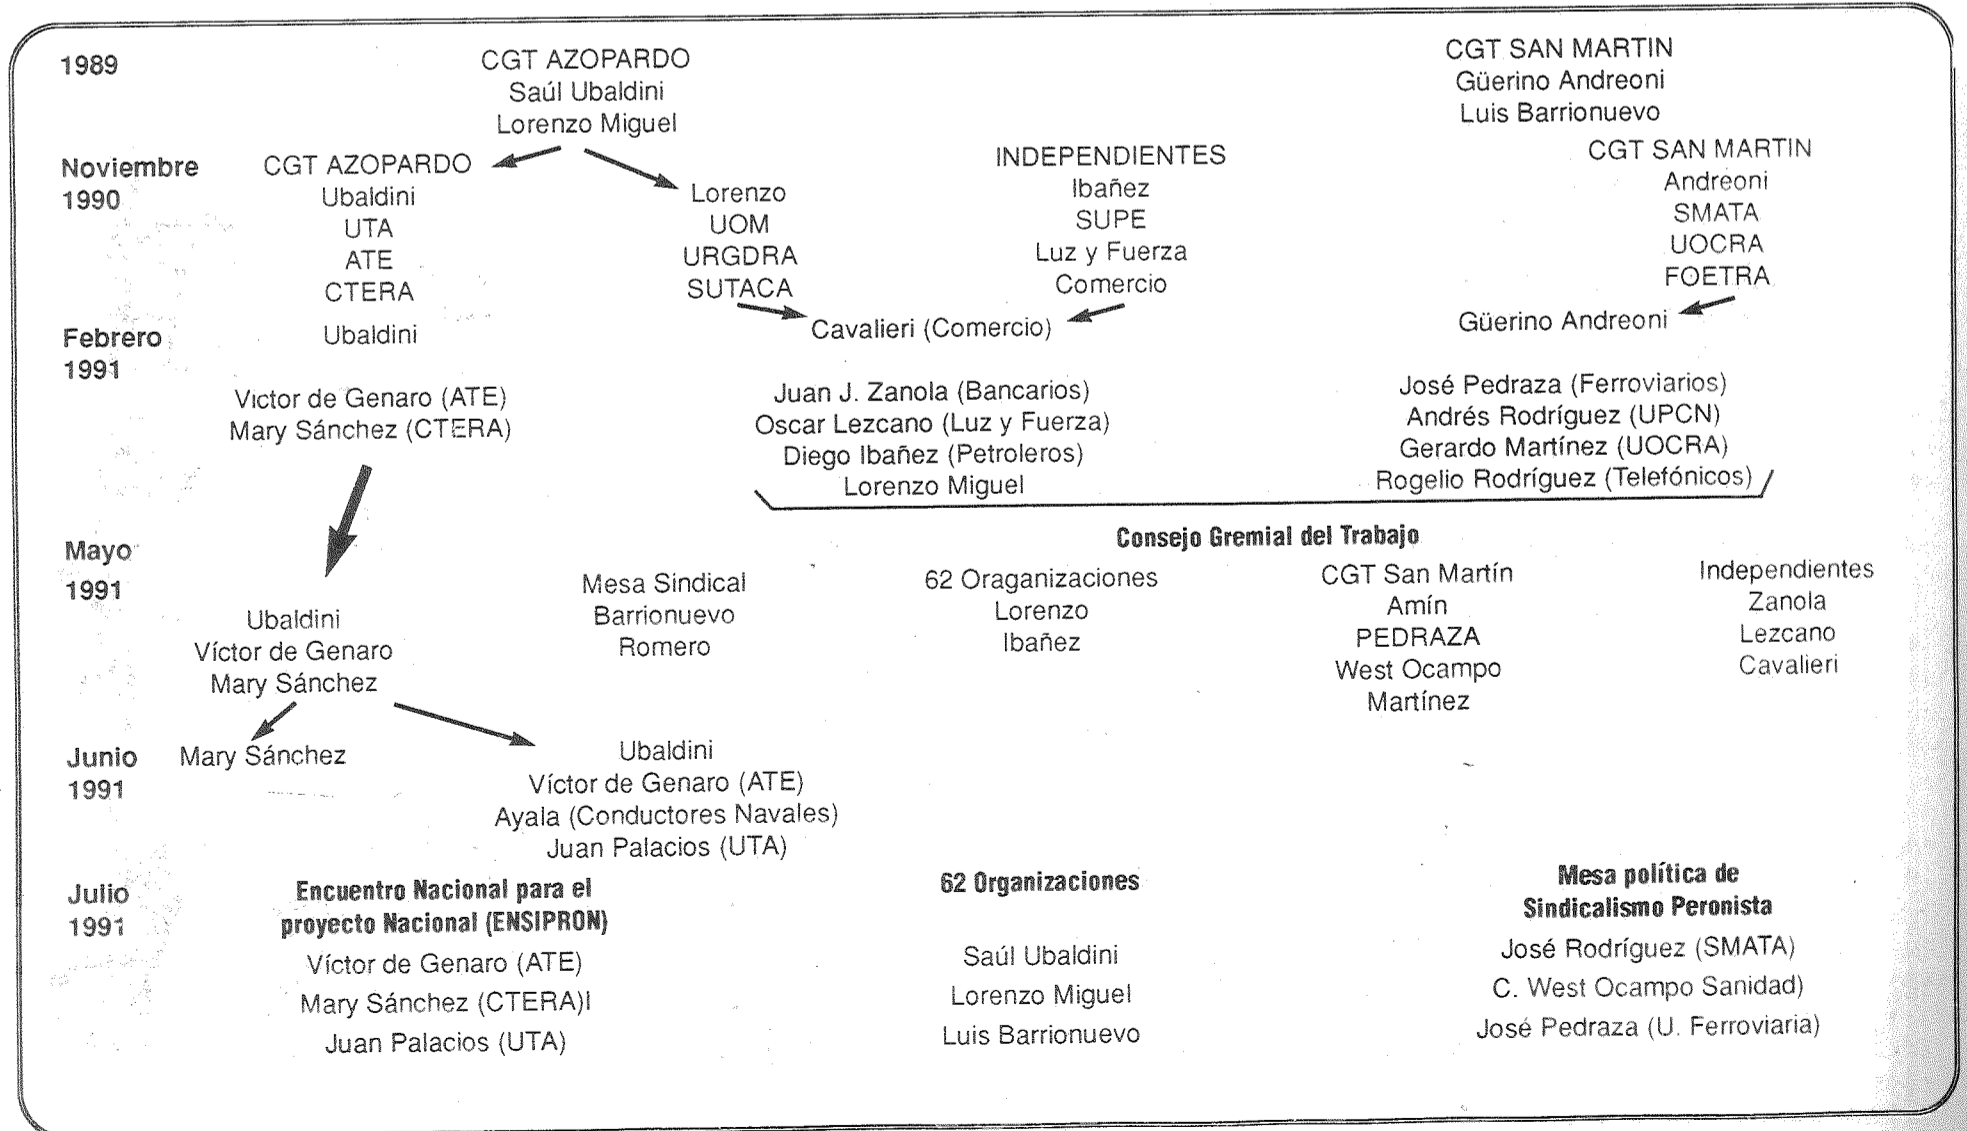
1989

CGT AZOPARDO
Saúl Ubaldini
Lorenzo Miguel

CGT SAN MARTIN
Güerino Andreoni
Luis Barrionuevo

Noviembre 1990

CGT AZOPARDO
Ubaldini
UTA
ATE
CTERA

Lorenzo
UOM
URGDRA
SUTACA

INDEPENDIENTES
Ibañez
SUPE
Luz y Fuerza
Comercio

CGT SAN MARTIN
Andreoni
SMATA
UOCRA
FOETRA

Febrero 1991

Ubaldini

Cavalieri (Comercio)

Güerino Andreoni

Víctor de Genaro (ATE)
Mary Sánchez (CTERA)

Juan J. Zanola (Bancarios)
Oscar Lezcano (Luz y Fuerza)
Diego Ibañez (Petroleros)
Lorenzo Miguel

José Pedraza (Ferroviarios)
Andrés Rodríguez (UPCN)
Gerardo Martínez (UOCRA)
Rogelio Rodríguez (Telefónicos)

Consejo Gremial del Trabajo

Mayo 1991

Ubaldini
Víctor de Genaro
Mary Sánchez

Mesa Sindical
Barrionuevo
Romero

62 Oraganizaciones
Lorenzo
Ibañez

CGT San Martín
Amín
PEDRAZA
West Ocampo
Martínez

Independientes
Zanola
Lezcano
Cavalieri

Junio 1991

Mary Sánchez

Ubaldini
Víctor de Genaro (ATE)
Ayala (Conductores Navales)
Juan Palacios (UTA)

Julio 1991

Encuentro Nacional para el proyecto Nacional (ENSIPRON)
Víctor de Genaro (ATE)
Mary Sánchez (CTERA)I
Juan Palacios (UTA)

62 Organizaciones

Saúl Ubaldini
Lorenzo Miguel
Luis Barrionuevo

Mesa política de Sindicalismo Peronista
José Rodríguez (SMATA)
C. West Ocampo Sanidad)
José Pedraza (U. Ferroviaria)